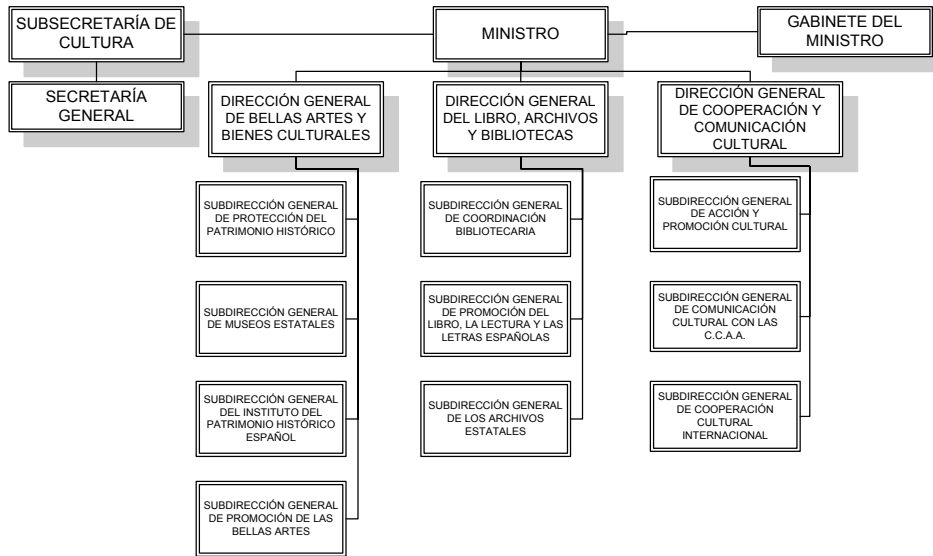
SUBSECRETARÍA DE CULTURA

MINISTRO

GABINETE DEL MINISTRO

SECRETARÍA GENERAL

DIRECCIÓN GENERAL DE BELLAS ARTES Y BIENES CULTURALES

DIRECCIÓN GENERAL DEL LIBRO, ARCHIVOS Y BIBLIOTECAS

DIRECCIÓN GENERAL DE COOPERACIÓN Y COMUNICACIÓN CULTURAL

SUBDIRECCIÓN GENERAL DE PROTECCIÓN DEL PATRIMONIO HISTÓRICO

SUBDIRECCIÓN GENERAL DE MUSEOS ESTATALES

SUBDIRECCIÓN GENERAL DEL INSTITUTO DEL PATRIMONIO HISTÓRICO ESPAÑOL

SUBDIRECCIÓN GENERAL DE PROMOCIÓN DE LAS BELLAS ARTES

SUBDIRECCIÓN GENERAL DE COORDINACIÓN BIBLIOTECARIA

SUBDIRECCIÓN GENERAL DE PROMOCIÓN DEL LIBRO, LA LECTURA Y LAS LETRAS ESPAÑOLAS

SUBDIRECCIÓN GENERAL DE LOS ARCHIVOS ESTATALES

SUBDIRECCIÓN GENERAL DE ACCIÓN Y PROMOCIÓN CULTURAL

SUBDIRECCIÓN GENERAL DE COMUNICACIÓN CULTURAL CON LAS C.C.A.A.

SUBDIRECCIÓN GENERAL DE COOPERACIÓN CULTURAL INTERNACIONAL